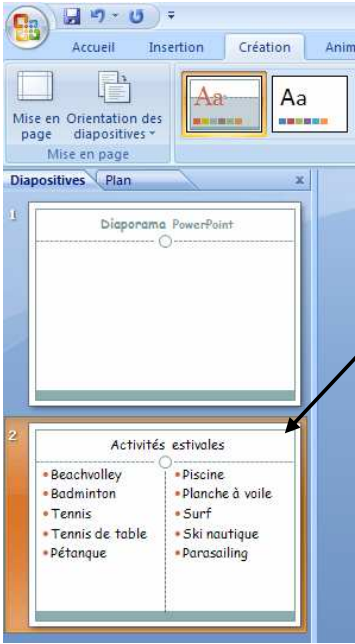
Accueil Insertion Création Anim

Mise en page

Orientation des diapositives

Mise en page

Aa

Aa

Diapositives Plan x

1

Diaporama PowerPoint

2

Activités estivales

- Beachvolley
- Badminton
- Tennis
- Tennis de table
- Pétanque

- Piscine
- Planche à voile
- Surf
- Ski nautique
- Parasailing